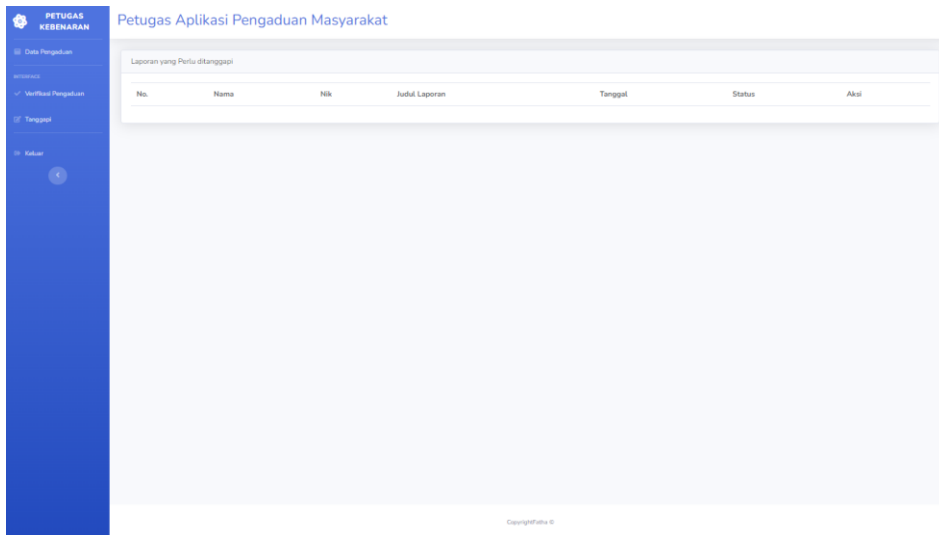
PETUGAS KEBENARAN

Data Pengaduan

INTERFACE

Verifikasi Pengaduan

Tanggapi

Keluar

Petugas Aplikasi Pengaduan Masyarakat

Laporan yang Perlu ditanggapi

| No. | Nama | Nik | Judul Laporan | Tanggal | Status | Aksi |
|---|---|---|---|---|---|---|

CopyrightFatha ©